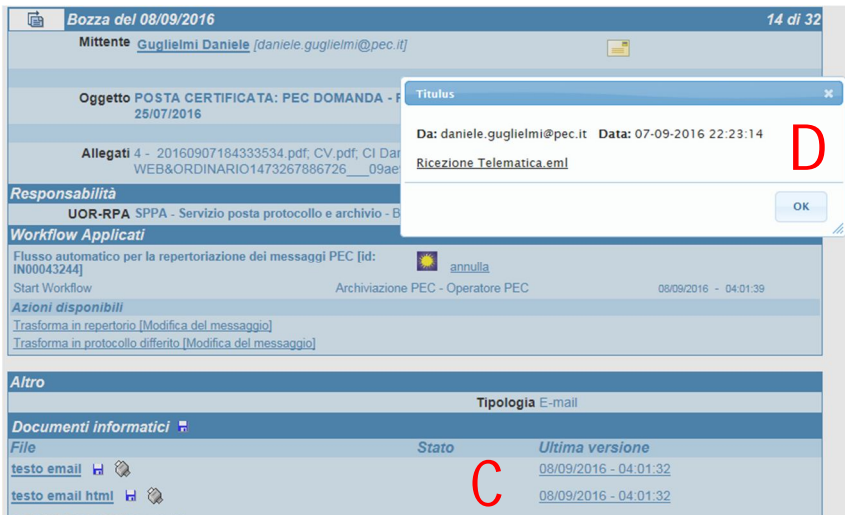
Bozza del 08/09/2016 14 di 32

Mittente Guglielmi Daniele [daniele.guglielmi@pec.it]

Oggetto POSTA CERTIFICATA: PEC DOMANDA - F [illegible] 25/07/2016

Allegati 4 - 20160907184333534.pdf; CV.pdf; CI Da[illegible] WEB&ORDINARIO1473267886726___09ae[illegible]

Titulus

Da: daniele.guglielmi@pec.it Data: 07-09-2016 22:23:14

Ricezione Telematica.eml

OK

D

Responsabilità

UOR-RPA SPPA - Servizio posta protocollo e archivio - B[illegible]

Workflow Applicati

Flusso automatico per la repertoriazione dei messaggi PEC [id: IN00043244] annulla

Start Workflow Archiviazione PEC - Operatore PEC 08/09/2016 - 04:01:39

Azioni disponibili

Trasforma in repertorio [Modifica del messaggio]

Trasforma in protocollo differito [Modifica del messaggio]

Altro

Tipologia E-mail

Documenti informatici

| File | Stato | Ultima versione |
|---|---|---|
| testo email | | 08/09/2016 - 04:01:32 |
| testo email html | | 08/09/2016 - 04:01:32 |

C